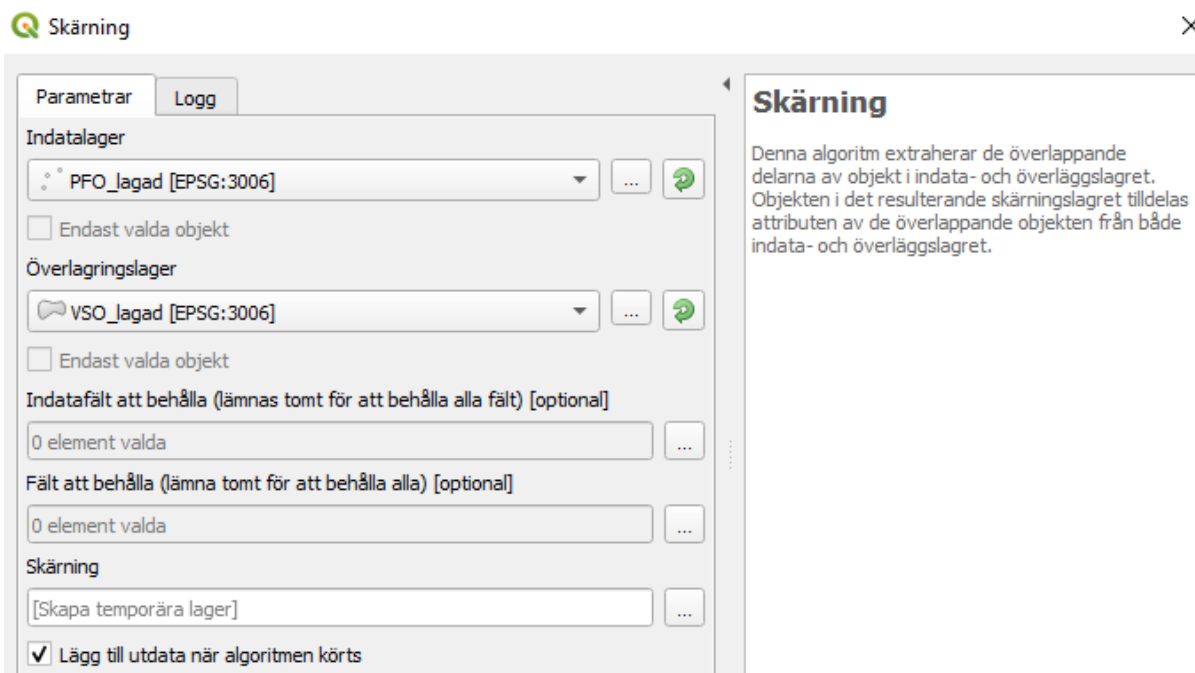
Skärning

Parametrar | Logg

Indatalager

PFO_lagad [EPSG:3006]

...

Endast valda objekt

Överlagringslager

VSO_lagad [EPSG:3006]

...

Endast valda objekt

Indatafält att behålla (lämnas tomt för att behålla alla fält) [optional]

0 element valda

...

Fält att behålla (lämna tomt för att behålla alla) [optional]

0 element valda

...

Skärning

[Skapa temporära lager]

...

Lägg till utdata när algoritmen körts

Skärning

Denna algoritm extraherar de överlappande delarna av objekt i indata- och överläggslagret. Objekten i det resulterande skärningslagret tilldelas attributen av de överlappande objekten från både indata- och överläggslagret.